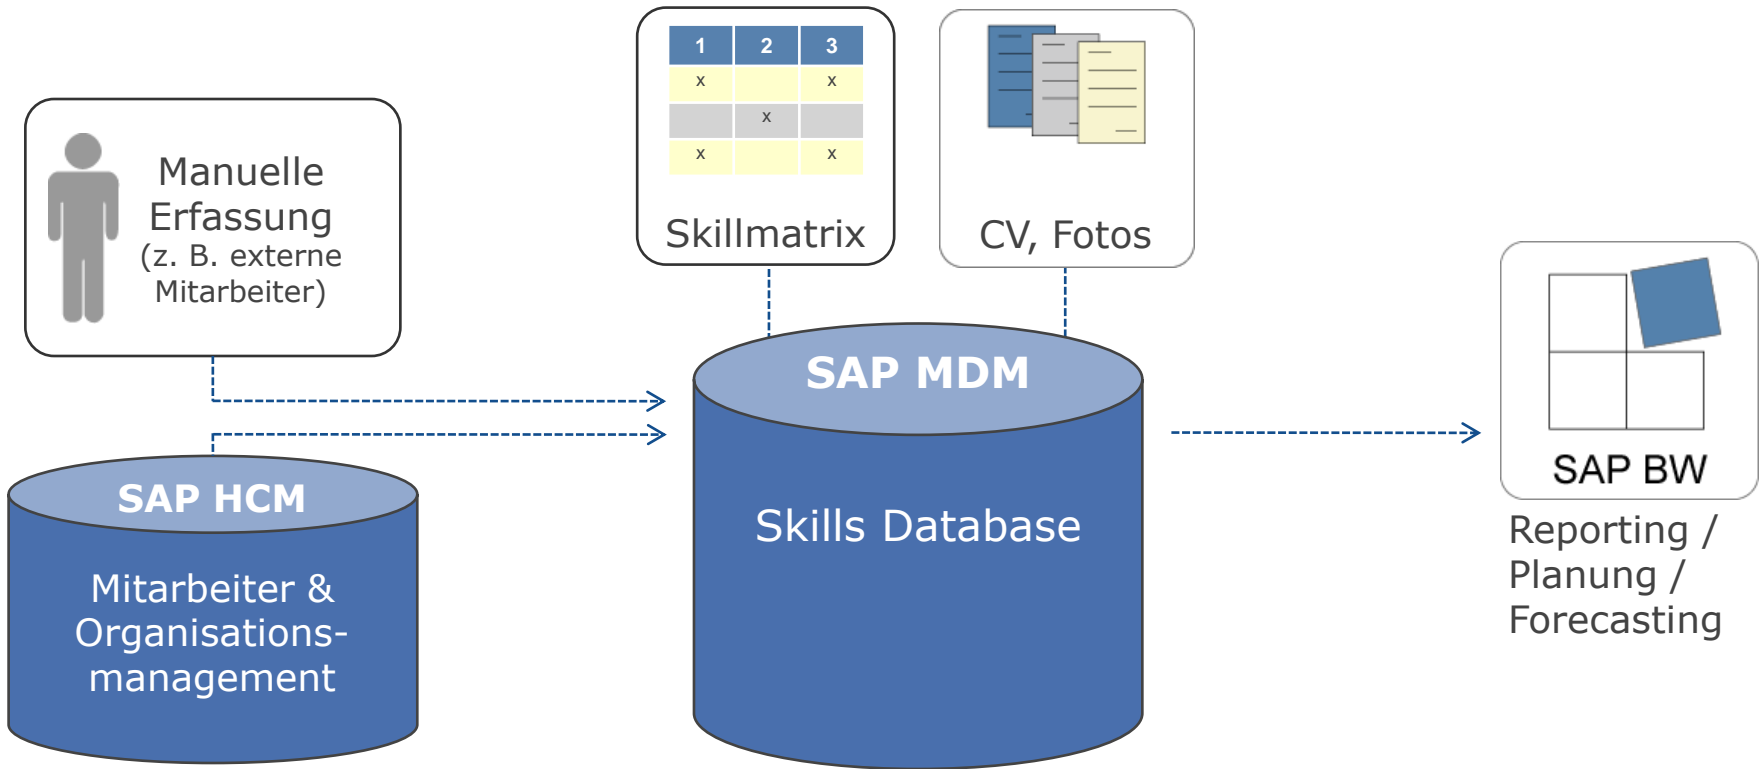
| 1 | 2 | 3 |
|---|---|---|
| x |  | x |
|  | x |  |
| x |  | x |

Skillmatrix

CV, Fotos

Manuelle Erfassung (z. B. externe Mitarbeiter)

SAP MDM

Skills Database

SAP HCM

Mitarbeiter & Organisationsmanagement

SAP BW

Reporting / Planung / Forecasting